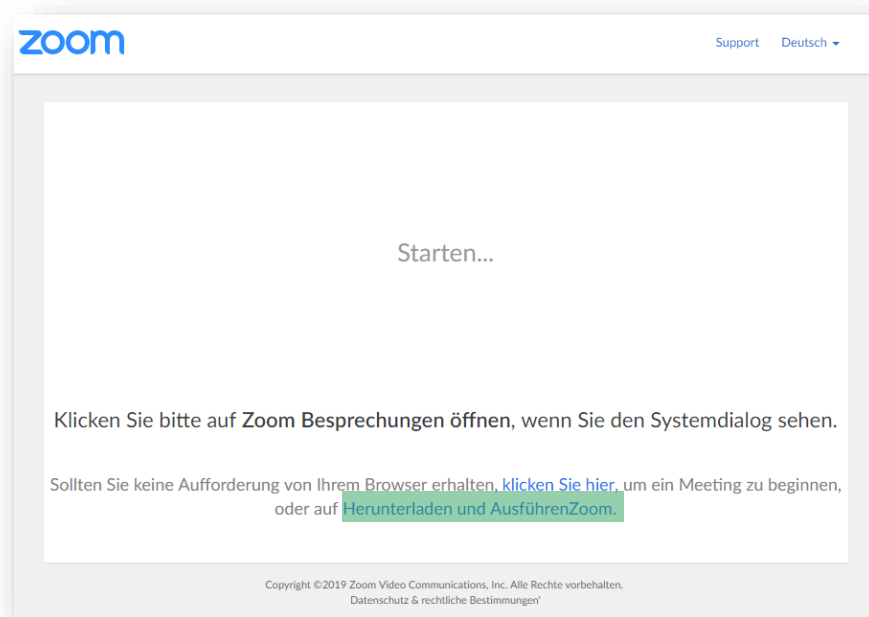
zoom

Support Deutsch

Starten...

Klicken Sie bitte auf Zoom Besprechungen öffnen, wenn Sie den Systemdialog sehen.

Sollten Sie keine Aufforderung von Ihrem Browser erhalten, klicken Sie hier, um ein Meeting zu beginnen, oder auf Herunterladen und AusführenZoom.

Copyright ©2019 Zoom Video Communications, Inc. Alle Rechte vorbehalten.
Datenschutz & rechtliche Bestimmungen'